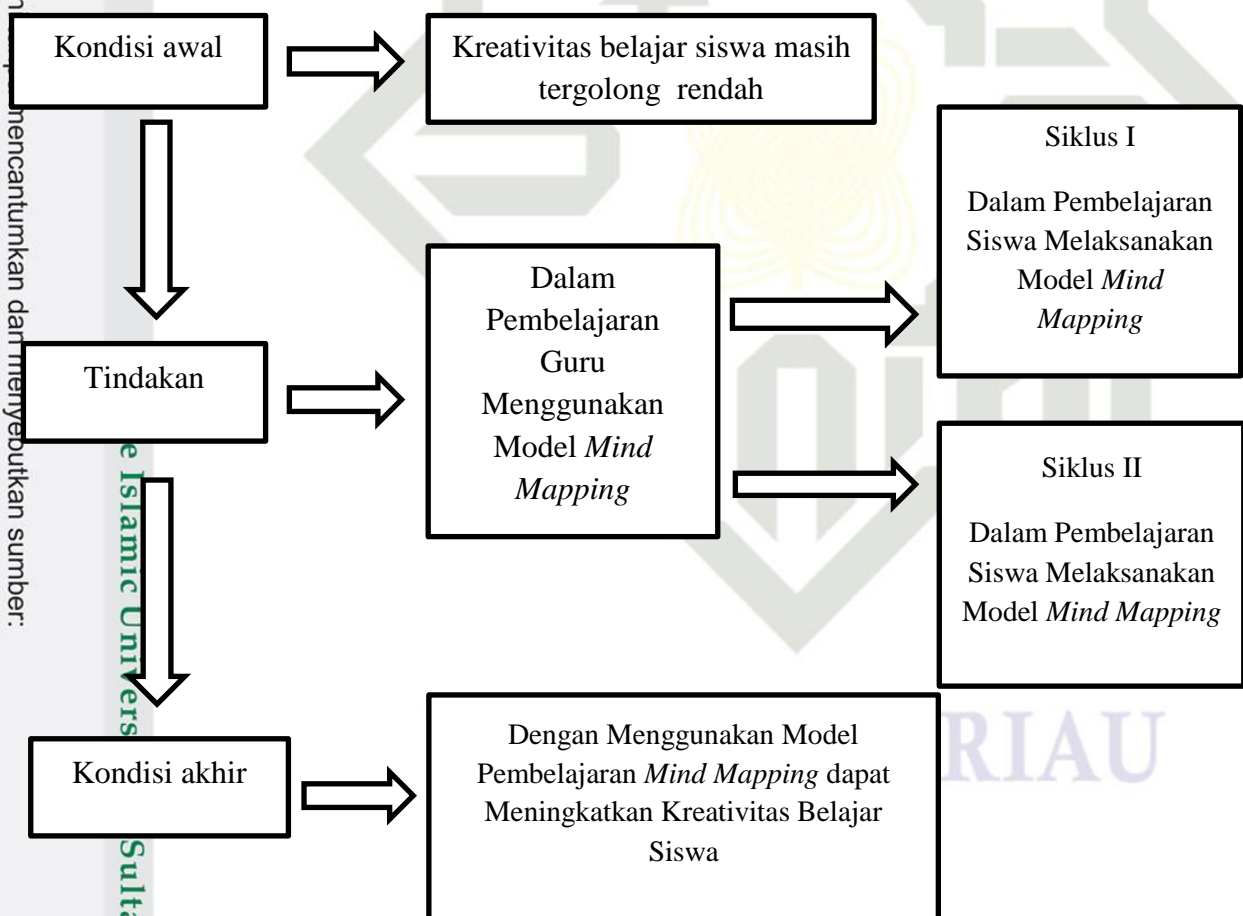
Kondisi awal

Kreativitas belajar siswa masih tergolong rendah

Siklus I

Dalam Pembelajaran Siswa Melaksanakan Model *Mind Mapping*

Tindakan

Dalam Pembelajaran Guru Menggunakan Model *Mind Mapping*

Siklus II

Dalam Pembelajaran Siswa Melaksanakan Model *Mind Mapping*

Kondisi akhir

Dengan Menggunakan Model Pembelajaran *Mind Mapping* dapat Meningkatkan Kreativitas Belajar Siswa

mencantumkan dan menyebutkan sumber:

e Islamic Univers Sulta

RIAU